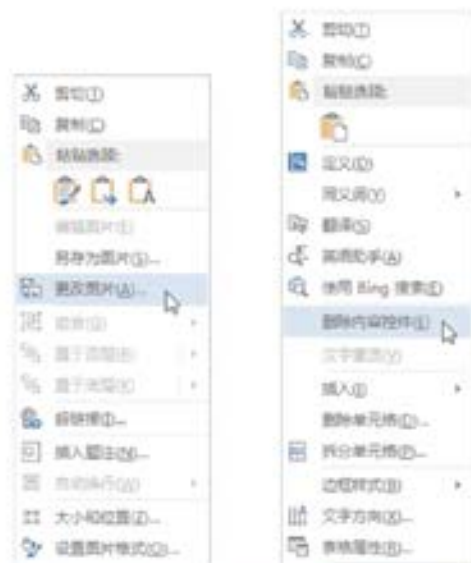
剪切(T)
复制(C)
粘贴选项:
编辑图片(E)
另存为图片(S)...
更改图片(A)...
组合(G)
置于顶层(R)
置于底层(K)
超链接(I)...
插入题注(N)...
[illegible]
大小和位置(Z)...
设置图片格式(O)...

剪切(T)
复制(C)
粘贴选项:
定义(D)
同义词(Y)
翻译(S)
英语助手(A)
使用 Bing 搜索(E)
删除内容控件(E)
文字重选(V)
插入(I)
删除单元格(D)...
拆分单元格(P)...
边框样式(B)
文字方向(X)...
表格属性(R)...